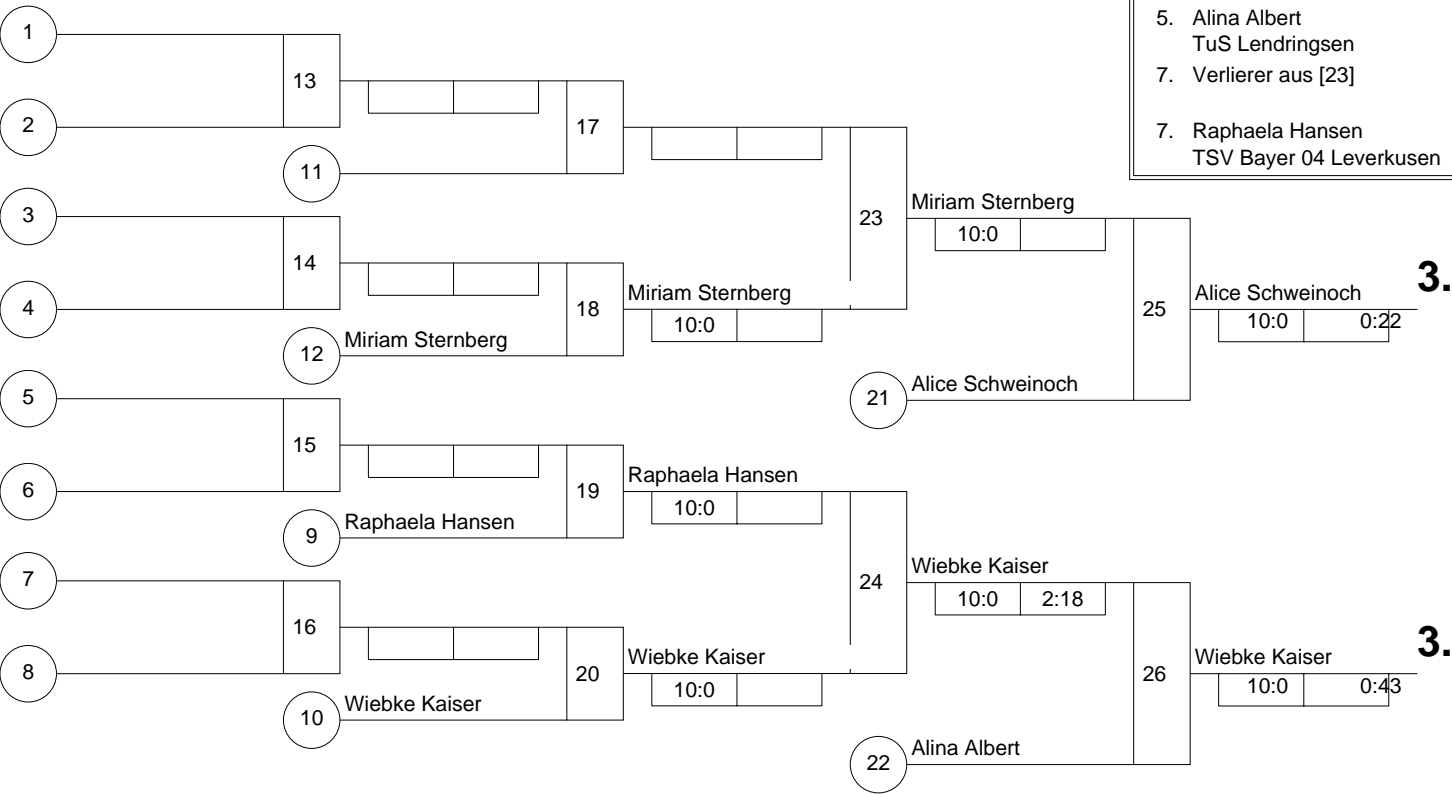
5. Alina Albert
TuS Lendringsen

7. Verlierer aus [23]

7. Raphaela Hansen
TSV Bayer 04 Leverkusen

1
2
13
11
17
3
4
14
12 Miriam Sternberg
18 Miriam Sternberg
10:0
23 Miriam Sternberg
10:0
25 Alice Schweinoch
10:0 0:22
3.
21 Alice Schweinoch
5
6
15
9 Raphaela Hansen
19 Raphaela Hansen
10:0
7
8
16
10 Wiebke Kaiser
20 Wiebke Kaiser
10:0
24 Wiebke Kaiser
10:0 2:18
26 Wiebke Kaiser
10:0 0:43
3.
22 Alina Albert